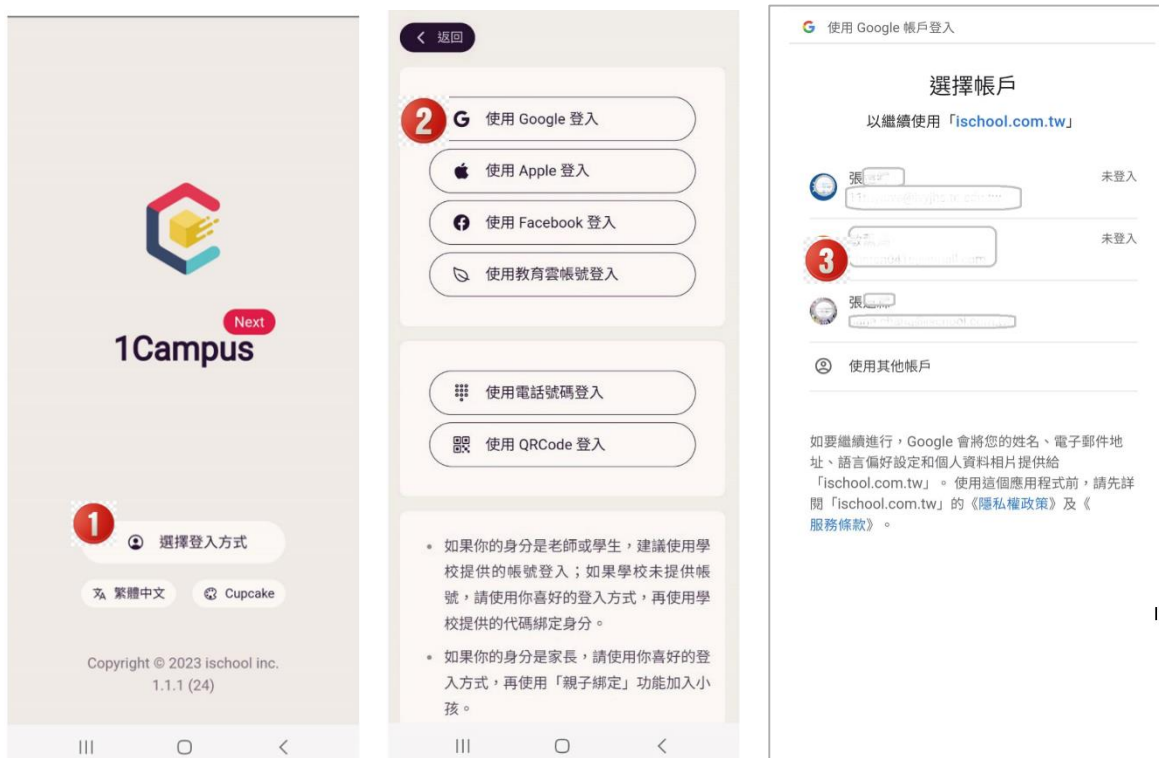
Next
1Campus

1
選擇登入方式

繁體中文
Cupcake

Copyright © 2023 ischool inc.
1.1.1 (24)

< 返回

2
使用 Google 登入
使用 Apple 登入
使用 Facebook 登入
使用教育雲帳號登入

使用電話號碼登入
使用 QRCode 登入

• 如果你的身分是老師或學生，建議使用學校提供的帳號登入；如果學校未提供帳號，請使用你喜好的登入方式，再使用學校提供的代碼綁定身分。
• 如果你的身分是家長，請使用你喜好的登入方式，再使用「親子綁定」功能加入小孩。

G 使用 Google 帳戶登入

選擇帳戶
以繼續使用「ischool.com.tw」

張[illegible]
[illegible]
未登入

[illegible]
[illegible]
未登入

3

張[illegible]
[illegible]

使用其他帳戶

如要繼續進行，Google 會將您的姓名、電子郵件地址、語言偏好設定和個人資料相片提供給「ischool.com.tw」。使用這個應用程式前，請先詳閱「ischool.com.tw」的《隱私權政策》及《服務條款》。